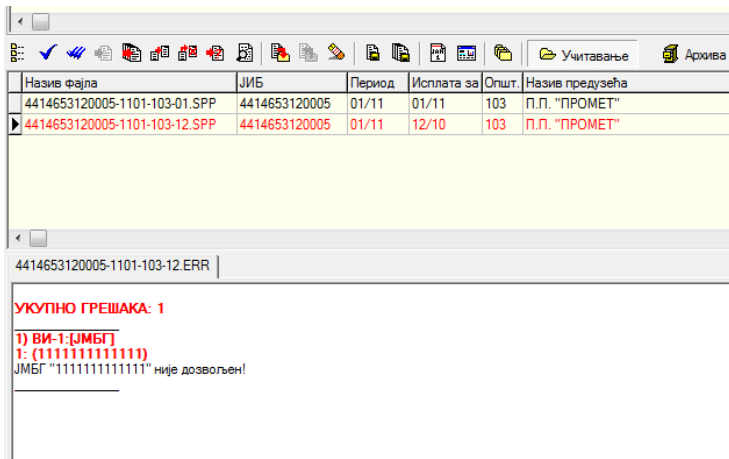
Учитавање Архива

| Назив фајла | ЈИБ | Период | Исплата за | Општ. | Назив предузећа |
|---|---|---|---|---|---|
| 4414653120005-1101-103-01.SPP | 4414653120005 | 01/11 | 01/11 | 103 | П.П. "ПРОМЕТ" |
| 4414653120005-1101-103-12.SPP | 4414653120005 | 01/11 | 12/10 | 103 | П.П. "ПРОМЕТ" |

4414653120005-1101-103-12.ERR

УКУПНО ГРЕШАКА: 1

1) ВИ-1:[ЈМБГ]
1: (1111111111111)
ЈМБГ "1111111111111" није дозвољен!